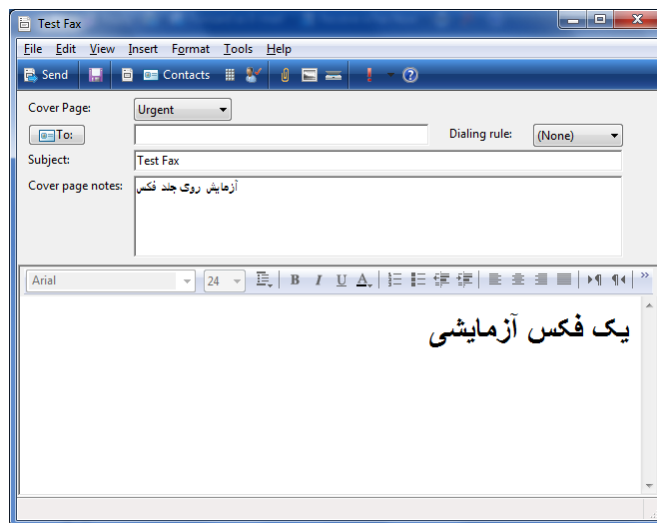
Test Fax

File Edit View Insert Format Tools Help

Send Contacts

Cover Page: Urgent

To:

Dialing rule: (None)

Subject: Test Fax

Cover page notes: آزمایش روی جلد فکس

Arial 24

B I U A

یک فکس آزمایشی